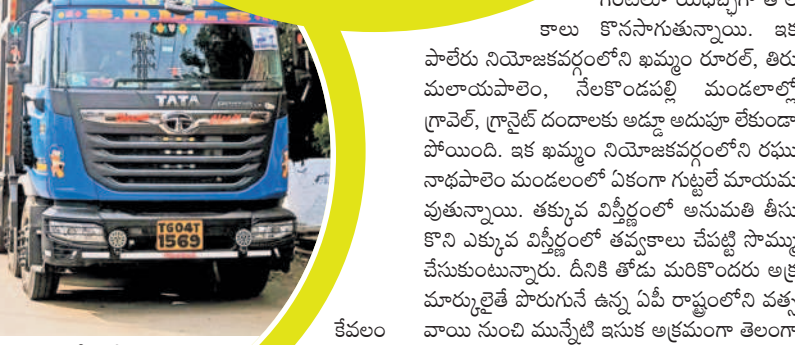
కాలు కొనసాగుతున్నాయి. ఇక పాలేరు నియోజకవర్గంలోని ఖమ్మం రూరల్, తిరు మలాయపాలెం, నేలకొండపల్లి మండలాల్లో గ్రావెల్, గ్రానైట్ దందాలకు అడ్డూ అదుపూ లేకుండా పోయింది. ఇక ఖమ్మం నియోజకవర్గంలోని రఘు నాథపాలెం మండలంలో ఏకంగా గుట్టలే మాయమ వుతున్నాయి. తక్కువ విస్తీర్ణంలో అనుమతి తీసు కొని ఎక్కువ విస్తీర్ణంలో తవ్వకాలు చేపట్టి సొమ్ము చేసుకుంటున్నారు. దీనికి తోడు మరికొందరు అక్ర మార్కులైతే పొరుగునే ఉన్న ఏపీ రాష్ట్రంలోని వత్స వాయి నుంచి మున్నేటి ఇసుక అక్రమంగా తెలంగా

TATA

TG04T 1569

కేవలం